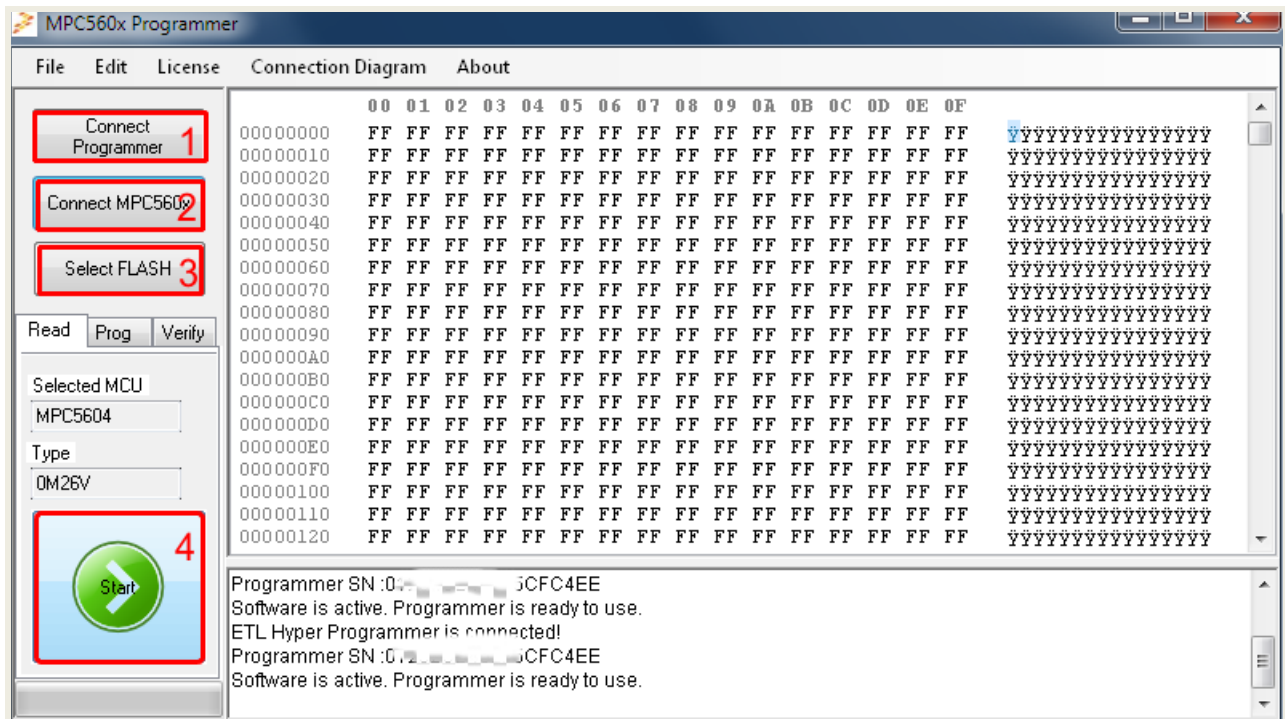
MPC560x Programmer

File Edit License Connection Diagram About

Connect Programmer 1

Connect MPC560x 2

Select FLASH 3

Read Prog Verify

Selected MCU
MPC5604
Type
0M26V

Start 4

| | 00 | 01 | 02 | 03 | 04 | 05 | 06 | 07 | 08 | 09 | 0A | 0B | 0C | 0D | 0E | 0F | |
|---|---|---|---|---|---|---|---|---|---|---|---|---|---|---|---|---|---|
| 00000000 | FF | FF | FF | FF | FF | FF | FF | FF | FF | FF | FF | FF | FF | FF | FF | FF | ÿÿÿÿÿÿÿÿÿÿÿÿÿÿÿÿ |
| 00000010 | FF | FF | FF | FF | FF | FF | FF | FF | FF | FF | FF | FF | FF | FF | FF | FF | ÿÿÿÿÿÿÿÿÿÿÿÿÿÿÿÿ |
| 00000020 | FF | FF | FF | FF | FF | FF | FF | FF | FF | FF | FF | FF | FF | FF | FF | FF | ÿÿÿÿÿÿÿÿÿÿÿÿÿÿÿÿ |
| 00000030 | FF | FF | FF | FF | FF | FF | FF | FF | FF | FF | FF | FF | FF | FF | FF | FF | ÿÿÿÿÿÿÿÿÿÿÿÿÿÿÿÿ |
| 00000040 | FF | FF | FF | FF | FF | FF | FF | FF | FF | FF | FF | FF | FF | FF | FF | FF | ÿÿÿÿÿÿÿÿÿÿÿÿÿÿÿÿ |
| 00000050 | FF | FF | FF | FF | FF | FF | FF | FF | FF | FF | FF | FF | FF | FF | FF | FF | ÿÿÿÿÿÿÿÿÿÿÿÿÿÿÿÿ |
| 00000060 | FF | FF | FF | FF | FF | FF | FF | FF | FF | FF | FF | FF | FF | FF | FF | FF | ÿÿÿÿÿÿÿÿÿÿÿÿÿÿÿÿ |
| 00000070 | FF | FF | FF | FF | FF | FF | FF | FF | FF | FF | FF | FF | FF | FF | FF | FF | ÿÿÿÿÿÿÿÿÿÿÿÿÿÿÿÿ |
| 00000080 | FF | FF | FF | FF | FF | FF | FF | FF | FF | FF | FF | FF | FF | FF | FF | FF | ÿÿÿÿÿÿÿÿÿÿÿÿÿÿÿÿ |
| 00000090 | FF | FF | FF | FF | FF | FF | FF | FF | FF | FF | FF | FF | FF | FF | FF | FF | ÿÿÿÿÿÿÿÿÿÿÿÿÿÿÿÿ |
| 000000A0 | FF | FF | FF | FF | FF | FF | FF | FF | FF | FF | FF | FF | FF | FF | FF | FF | ÿÿÿÿÿÿÿÿÿÿÿÿÿÿÿÿ |
| 000000B0 | FF | FF | FF | FF | FF | FF | FF | FF | FF | FF | FF | FF | FF | FF | FF | FF | ÿÿÿÿÿÿÿÿÿÿÿÿÿÿÿÿ |
| 000000C0 | FF | FF | FF | FF | FF | FF | FF | FF | FF | FF | FF | FF | FF | FF | FF | FF | ÿÿÿÿÿÿÿÿÿÿÿÿÿÿÿÿ |
| 000000D0 | FF | FF | FF | FF | FF | FF | FF | FF | FF | FF | FF | FF | FF | FF | FF | FF | ÿÿÿÿÿÿÿÿÿÿÿÿÿÿÿÿ |
| 000000E0 | FF | FF | FF | FF | FF | FF | FF | FF | FF | FF | FF | FF | FF | FF | FF | FF | ÿÿÿÿÿÿÿÿÿÿÿÿÿÿÿÿ |
| 000000F0 | FF | FF | FF | FF | FF | FF | FF | FF | FF | FF | FF | FF | FF | FF | FF | FF | ÿÿÿÿÿÿÿÿÿÿÿÿÿÿÿÿ |
| 00000100 | FF | FF | FF | FF | FF | FF | FF | FF | FF | FF | FF | FF | FF | FF | FF | FF | ÿÿÿÿÿÿÿÿÿÿÿÿÿÿÿÿ |
| 00000110 | FF | FF | FF | FF | FF | FF | FF | FF | FF | FF | FF | FF | FF | FF | FF | FF | ÿÿÿÿÿÿÿÿÿÿÿÿÿÿÿÿ |
| 00000120 | FF | FF | FF | FF | FF | FF | FF | FF | FF | FF | FF | FF | FF | FF | FF | FF | ÿÿÿÿÿÿÿÿÿÿÿÿÿÿÿÿ |

Programmer SN :0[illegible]CFC4EE
Software is active. Programmer is ready to use.
ETL Hyper Programmer is connected!
Programmer SN :0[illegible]CFC4EE
Software is active. Programmer is ready to use.